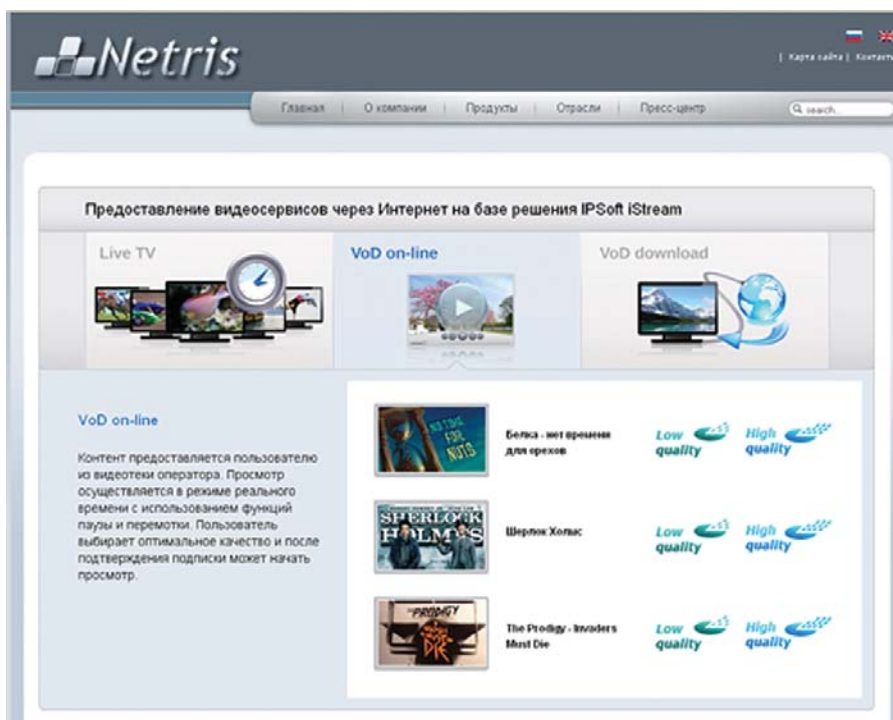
Netris

| Карта сайта | Контакты

Главная | О компании | Продукты | Отрасли | Пресс-центр

search...

Предоставление видеосервисов через Интернет на базе решения IPSoft iStream

Live TV

VoD on-line

VoD download

VoD on-line

Контент предоставляется пользователю из видеотеки оператора. Просмотр осуществляется в режиме реального времени с использованием функций паузы и перемотки. Пользователь выбирает оптимальное качество и после подтверждения подписки может начать просмотр.

NO TIME FOR NUTS

Белка - нет времени для орехов

Low quality

High quality

SHERLOCK HOLMES

Шерлок Холмс

Low quality

High quality

THE PRODIGY

The Prodigy - Invaders Must Die

Low quality

High quality